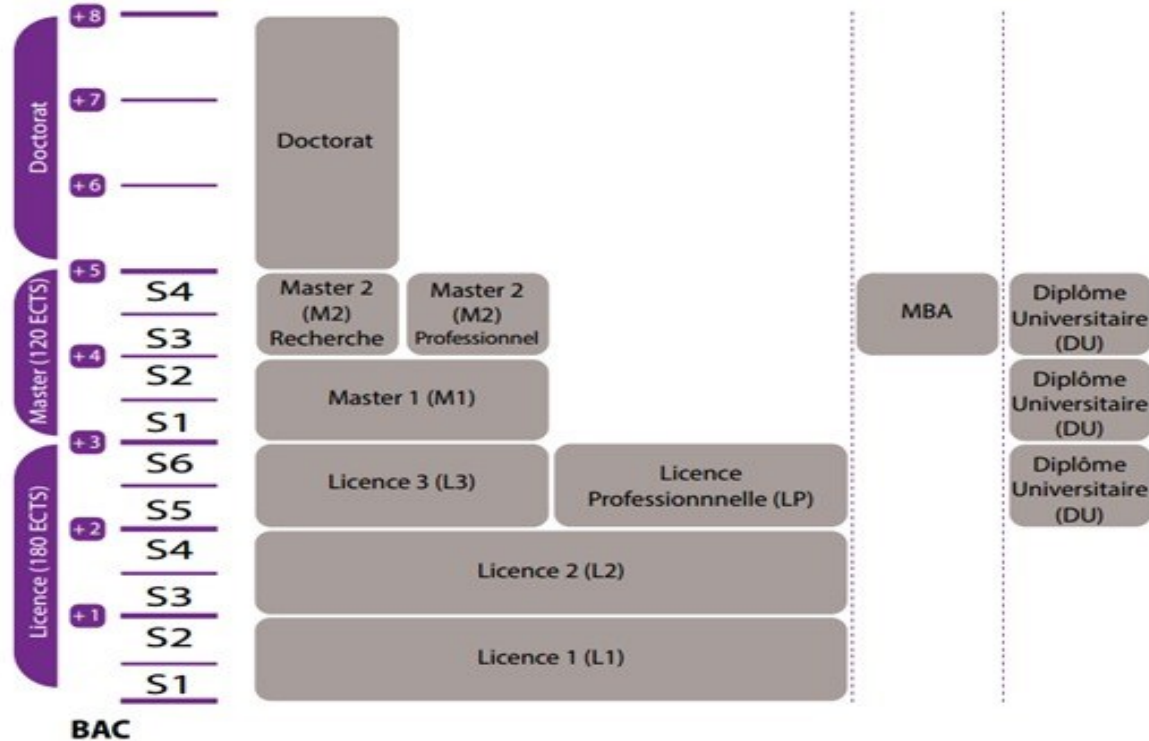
Doctorat
+8
+7
+6
Doctorat

Master (120 ECTS)
+5
S4
S3
+4
S2
S1
Master 2 (M2) Recherche
Master 2 (M2) Professionnel
Master 1 (M1)
MBA
Diplôme Universitaire (DU)
Diplôme Universitaire (DU)

Licence (180 ECTS)
+3
S6
S5
+2
S4
S3
+1
S2
S1
Licence 3 (L3)
Licence Professionnnelle (LP)
Diplôme Universitaire (DU)
Licence 2 (L2)
Licence 1 (L1)

BAC